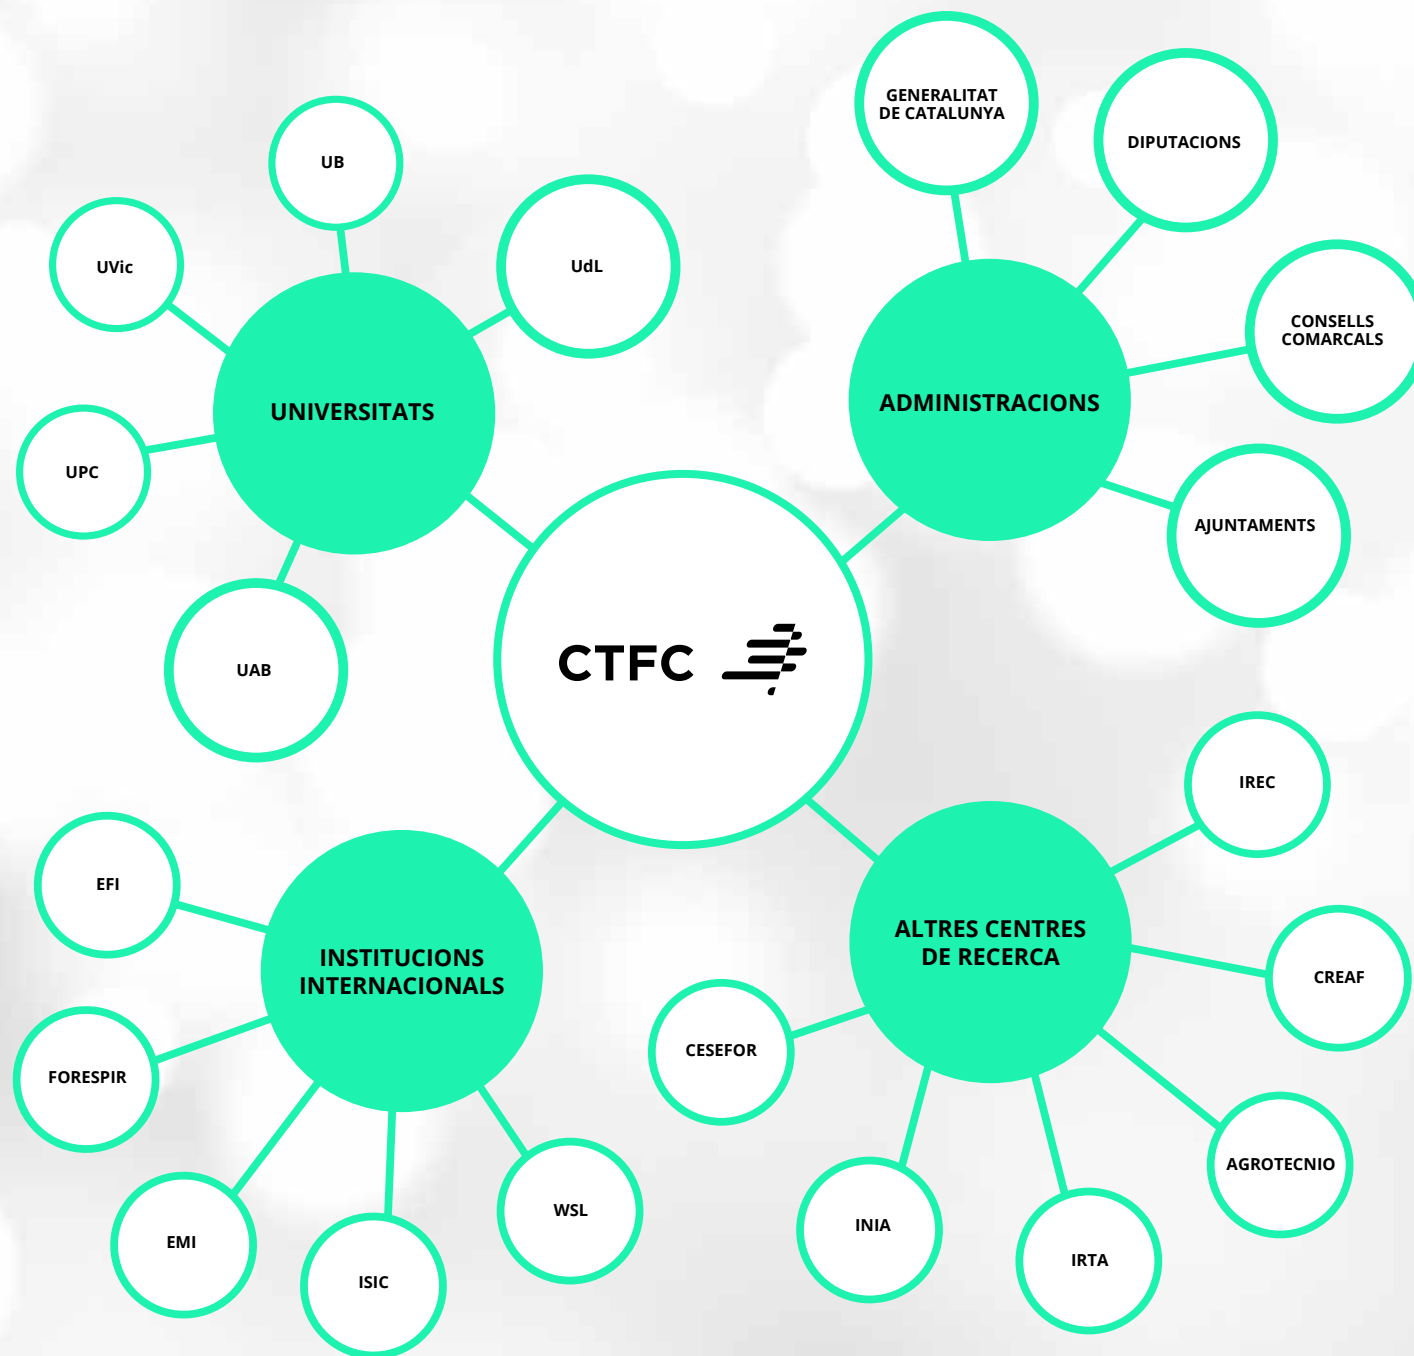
UB

UVic

UdL

UNIVERSITATS

UPC

UAB

GENERALITAT DE CATALUNYA

DIPUTACIONS

CONSELLS COMARCALS

ADMINISTRACIONS

AJUNTAMENTS

CTFC

IREC

EFI

INSTITUCIONS INTERNACIONALS

FORESPIR

EMI

ISIC

WSL

ALTRES CENTRES DE RECERCA

CREAF

CESEFOR

AGROTECNIO

INIA

IRTA